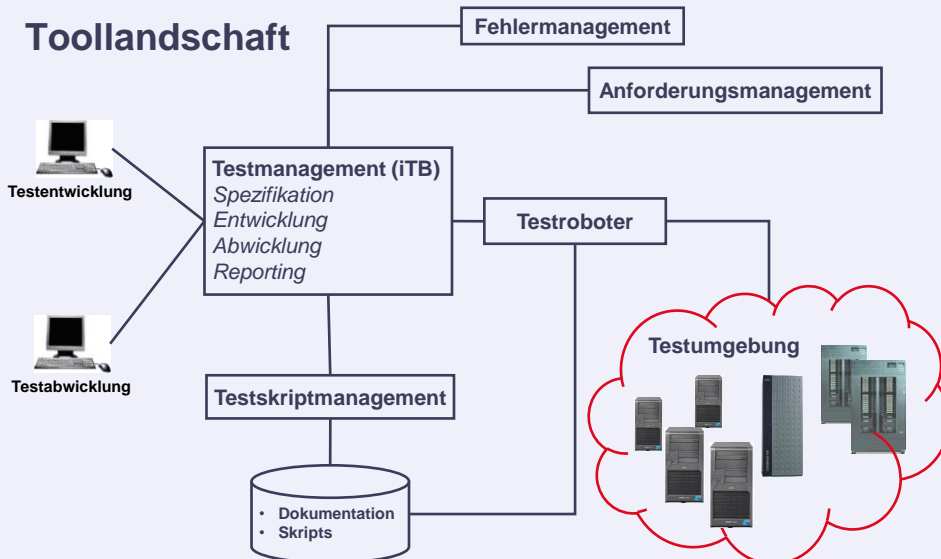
Toollandschaft

Fehlermanagement

Anforderungsmanagement

Testentwicklung

Testmanagement (iTB)
Spezifikation
Entwicklung
Abwicklung
Reporting

Testroboter

Testabwicklung

Testumgebung

Testskriptmanagement

• Dokumentation
• Skripts